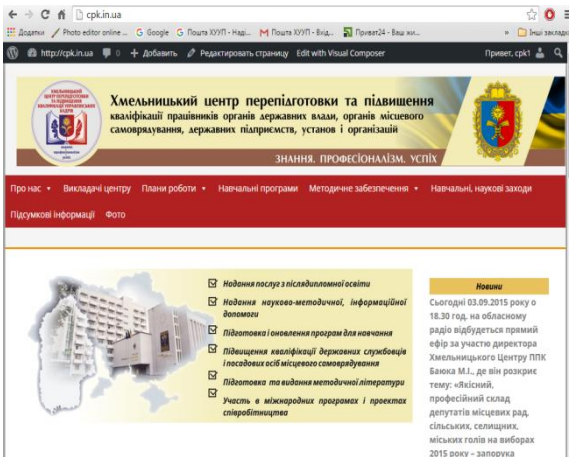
cpk.in.ua

Додатки Photo editor online ... G Google G Пошта ХОУП - Наді... M Пошта ХОУП - Вхід... Приват24 - Ваш жи... » Інші закладки

http://cpk.in.ua 0 + Добавить Редактировать страницу Edit with Visual Composer Привет, cpk1

Хмельницький центр перепідготовки та підвищення кваліфікації працівників органів державної влади, органів місцевого самоврядування, державних підприємств, установ і організацій

ЗНАННЯ. ПРОФЕСІОНАЛІЗМ. УСПІХ

Про нас Викладачі центру Плани роботи Навчальні програми Методичне забезпечення Навчальні, наукові заходи Підсумкові інформації Фото

Надання послуг з післядипломної освіти

Надання науково-методичної, інформаційної допомоги

Підготовка і оновлення програм для навчання

Підвищення кваліфікації державних службовців і посадових осіб місцевого самоврядування

Підготовка та видання методичної літератури

Участь в міжнародних програмах і проектах співробітництва

Новини

Сьогодні 03.09.2015 року о 18.30 год. на обласному радіо відбудеться прямий ефір за участю директора Хмельницького Центру ППК Баюка М.І., де він розкриє тему: «Якісний, професійний склад депутатів місцевих рад, сільських, селищних, міських голів на виборах 2015 року – запорука